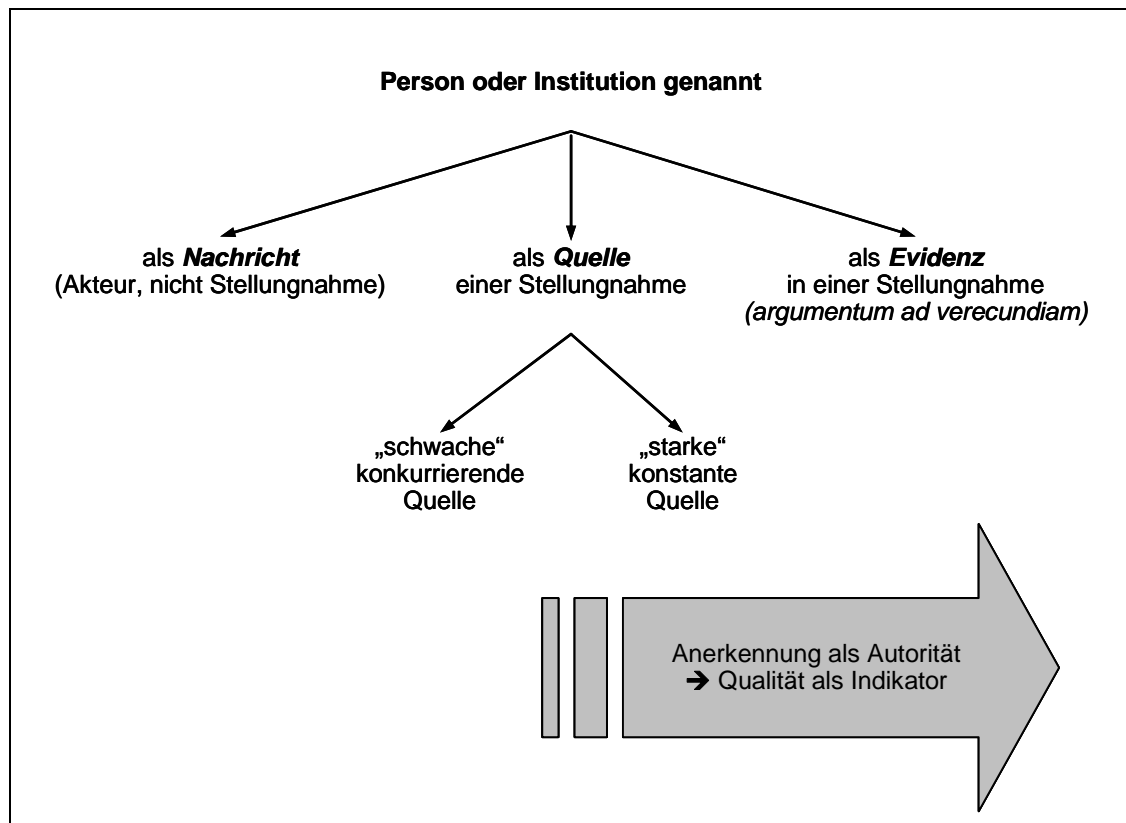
Person oder Institution genannt

als ***Nachricht***
(Akteur, nicht Stellungnahme)

als ***Quelle***
einer Stellungnahme

als ***Evidenz***
in einer Stellungnahme
*(argumentum ad verecundiam)*

„schwache“
konkurrierende
Quelle

„starke“
konstante
Quelle

Anerkennung als Autorität
➔ Qualität als Indikator